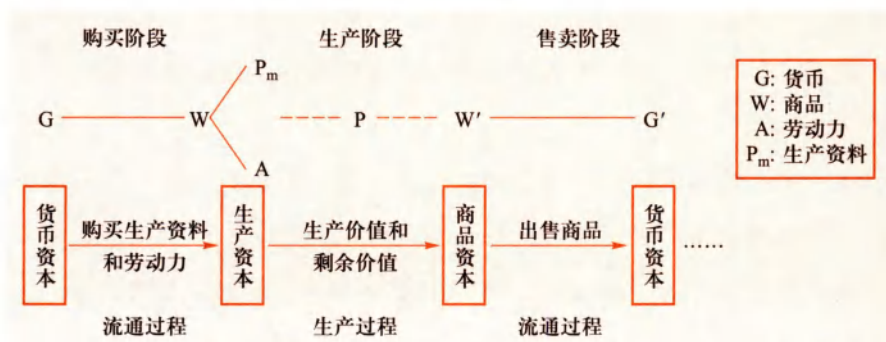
购买阶段　　生产阶段　　售卖阶段

$P_m$

G W P W′ G′

A

G: 货币
W: 商品
A: 劳动力
$P_m$: 生产资料

货币资本　购买生产资料和劳动力　生产资本　生产价值和剩余价值　商品资本　出售商品　货币资本　……

流通过程　　生产过程　　流通过程